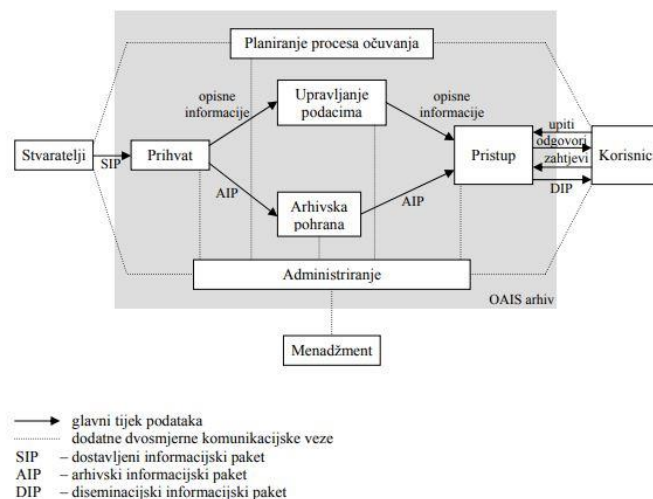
Planiranje procesa očuvanja

opisne informacije

Upravljanje podacima

opisne informacije

Stvaratelji

SIP

Prihvat

AIP

Arhivska pohrana

AIP

Pristup

upiti

odgovori

zahtjevi

DIP

Korisnic

Administriranje

OAIS arhiv

Menadžment

glavni tijek podataka

dodatne dvosmjerne komunikacijske veze

SIP – dostavljeni informacijski paket

AIP – arhivski informacijski paket

DIP – diseminacijski informacijski paket